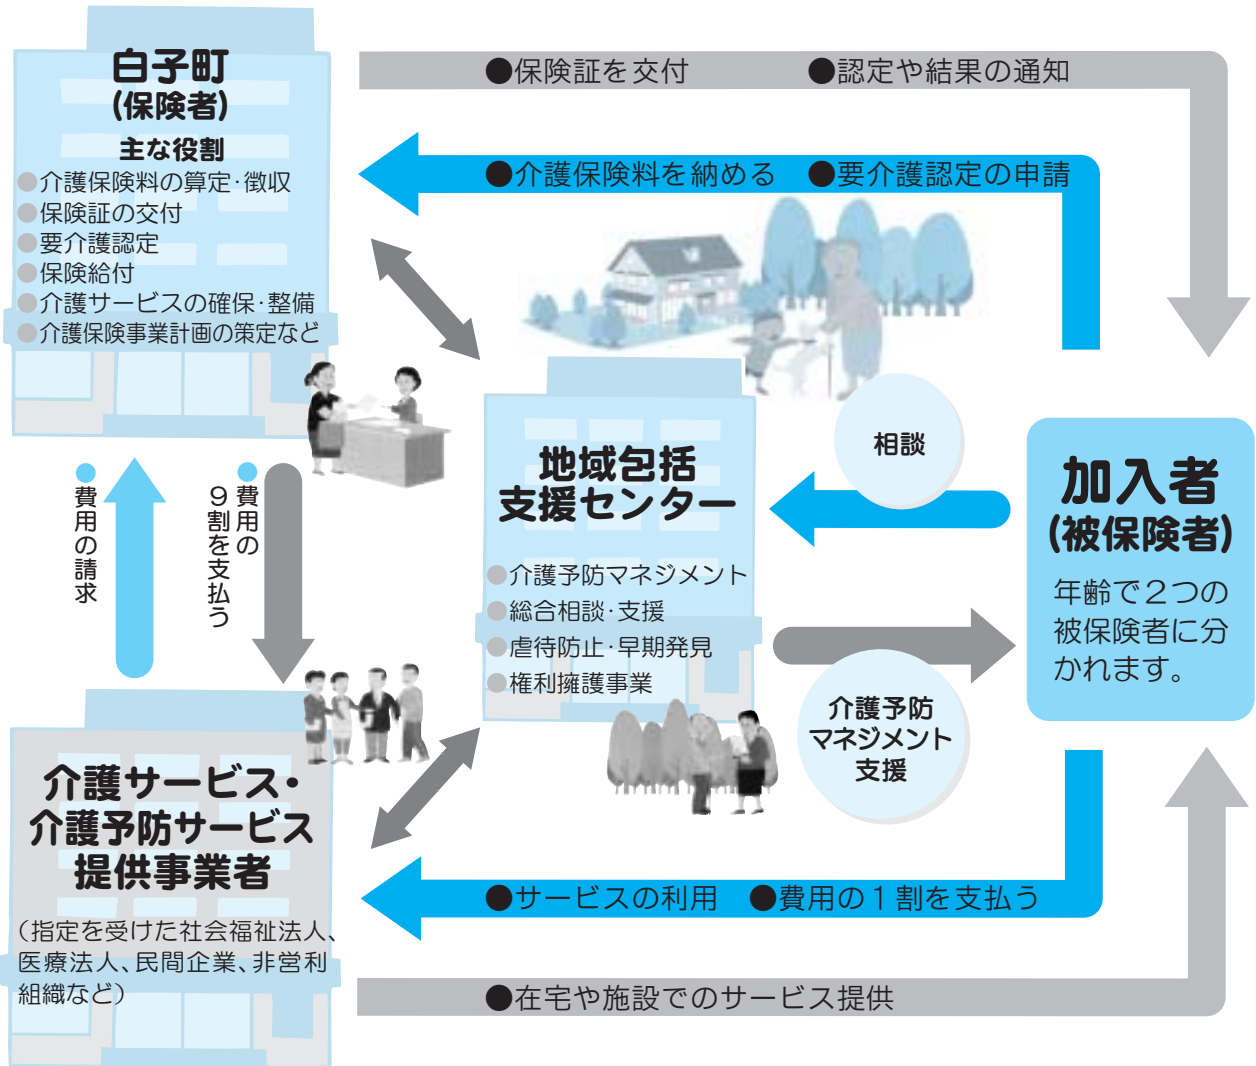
白子町
(保険者)

主な役割
介護保険料の算定･徴収
保険証の交付
要介護認定
保険給付
介護サービスの確保･整備
介護保険事業計画の策定など

●保険証を交付　●認定や結果の通知

●介護保険料を納める　●要介護認定の申請

費用の請求

費用の9割を支払う

地域包括
支援センター

介護予防マネジメント
総合相談･支援
虐待防止･早期発見
権利擁護事業

相談

加入者
(被保険者)

年齢で2つの被保険者に分かれます。

介護予防
マネジメント
支援

介護サービス・
介護予防サービス
提供事業者

(指定を受けた社会福祉法人、医療法人、民間企業、非営利組織など)

●サービスの利用　●費用の1割を支払う

●在宅や施設でのサービス提供